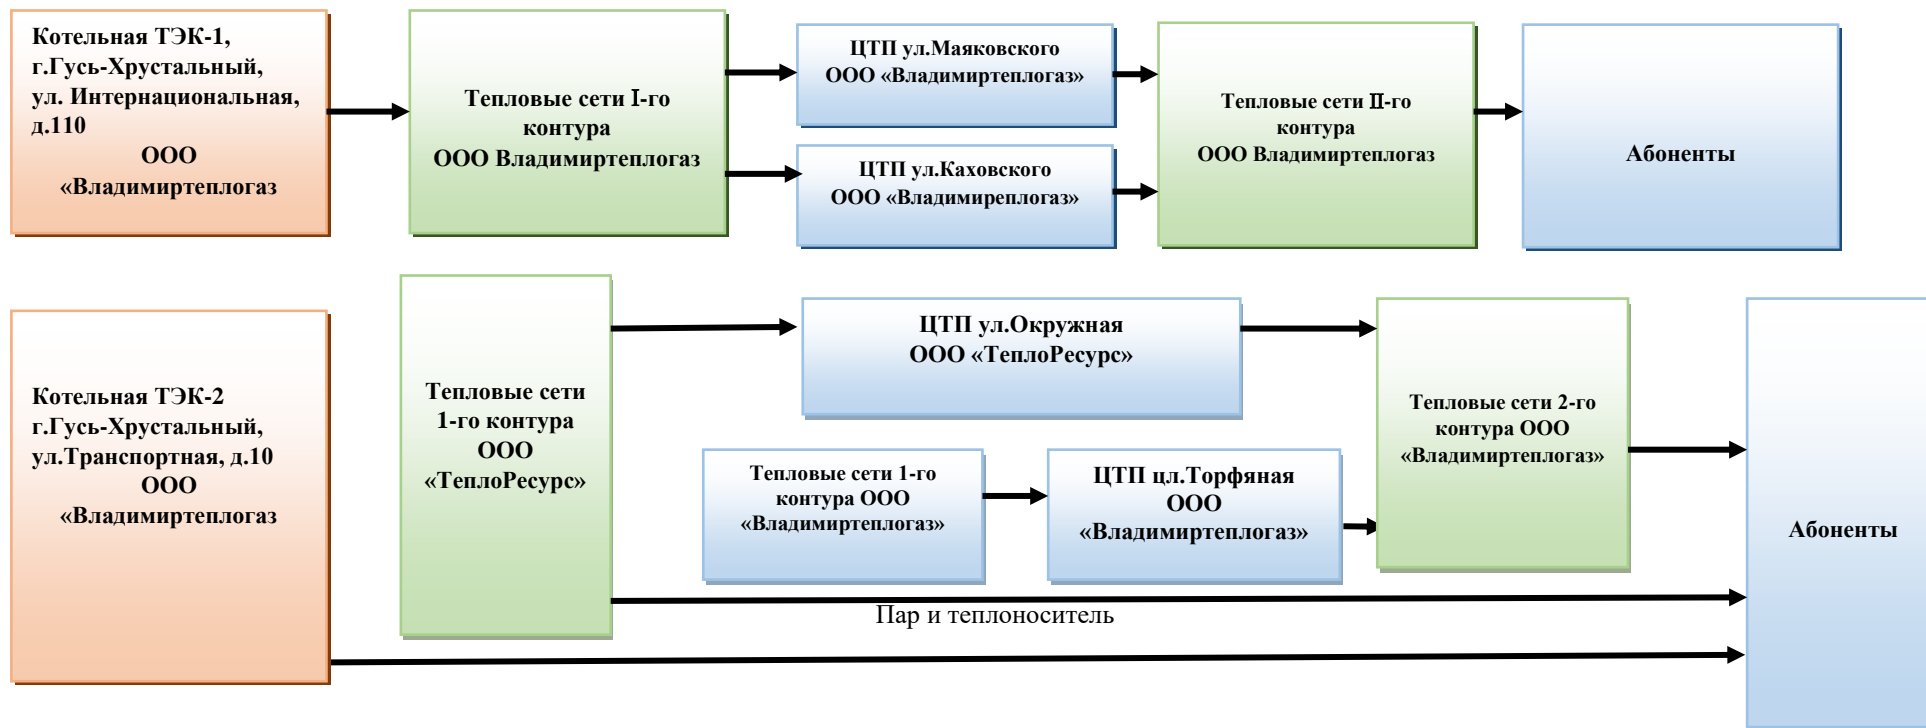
Котельная ТЭК-1, г.Гусь-Хрустальный, ул. Интернациональная, д.110
ООО «Владимиртеплогаз

Тепловые сети I-го контура
ООО Владимиртеплогаз

ЦТП ул.Маяковского
ООО «Владимиртеплогаз»

ЦТП ул.Каховского
ООО «Владимиреплогаз»

Тепловые сети II-го контура
ООО Владимиртеплогаз

Абоненты

Котельная ТЭК-2 г.Гусь-Хрустальный, ул.Транспортная, д.10
ООО «Владимиртеплогаз

Тепловые сети 1-го контура ООО «ТеплоРесурс»

ЦТП ул.Окружная
ООО «ТеплоРесурс»

Тепловые сети 1-го контура ООО «Владимиртеплогаз»

ЦТП цл.Торфяная
ООО «Владимиртеплогаз»

Тепловые сети 2-го контура ООО «Владимиртеплогаз»

Абоненты

Пар и теплоноситель